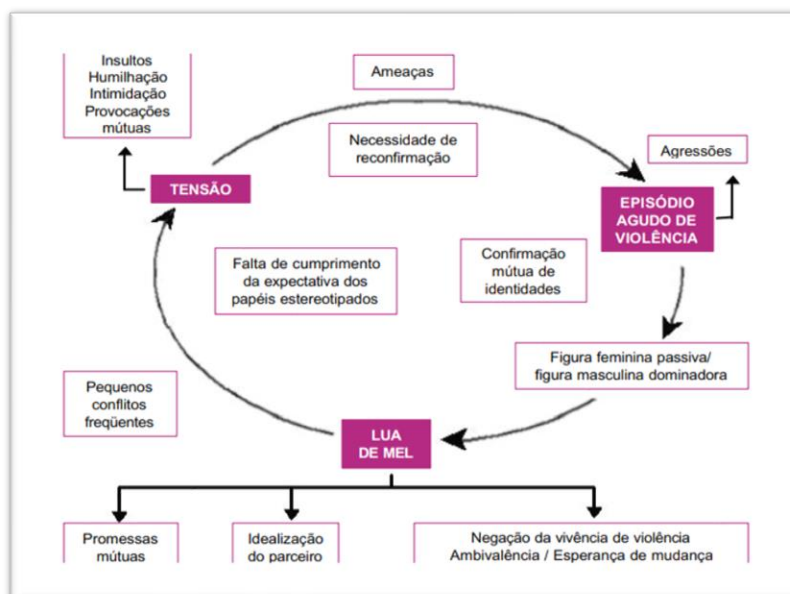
Insultos
Humilhação
Intimidação
Provocações mútuas

Ameaças

Necessidade de reconfirmação

Agressões

TENSÃO

EPISÓDIO AGUDO DE VIOLÊNCIA

Falta de cumprimento da expectativa dos papéis estereotipados

Confirmação mútua de identidades

Figura feminina passiva/ figura masculina dominadora

Pequenos conflitos freqüentes

LUA DE MEL

Promessas mútuas

Idealização do parceiro

Negação da vivência de violência
Ambivalência / Esperança de mudança